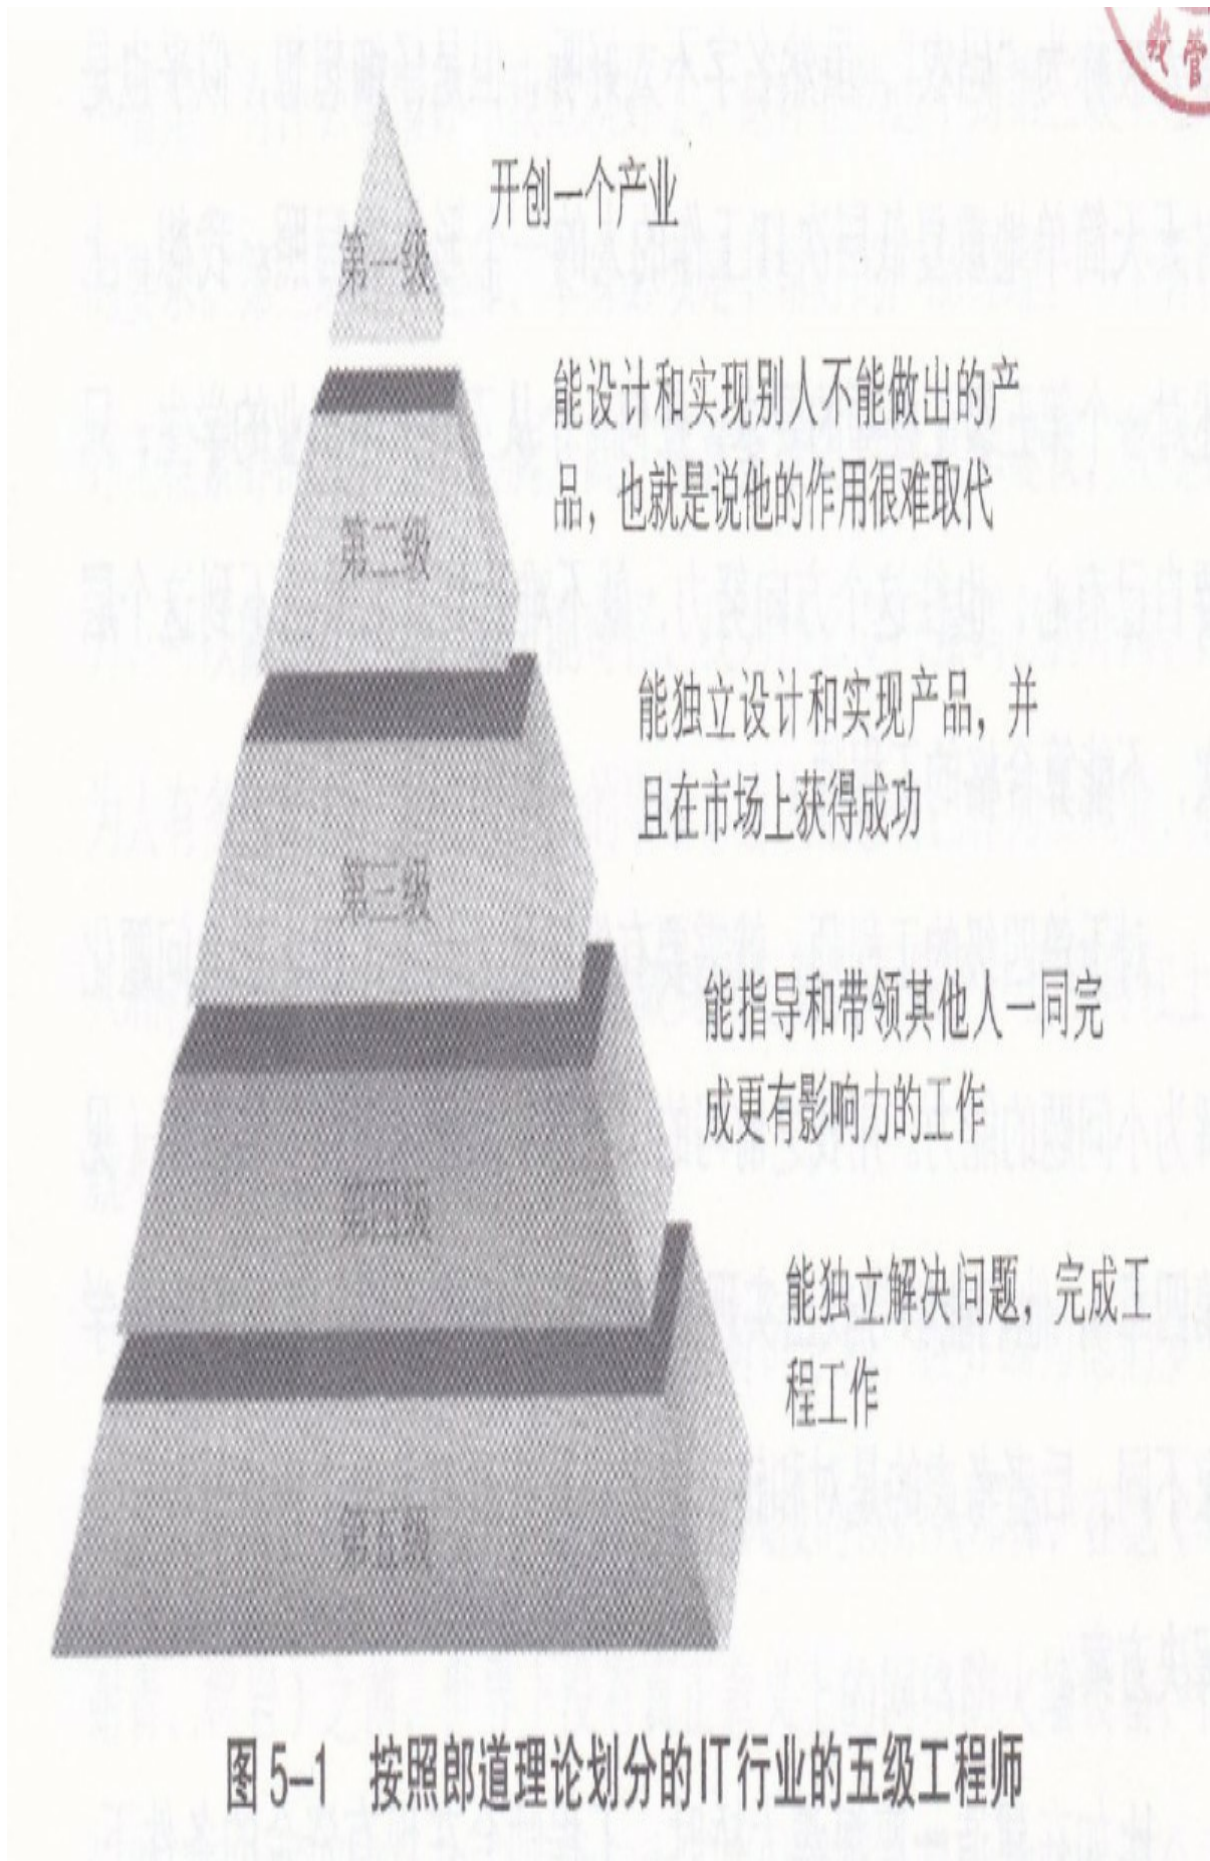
开创一个产业

第一级

能设计和实现别人不能做出的产品，也就是说他的作用很难取代

第二级

能独立设计和实现产品，并且在市场上获得成功

第三级

能指导和带领其他人一同完成更有影响力的工作

第四级

能独立解决问题，完成工程工作

第五级

图 5–1　按照郎道理论划分的IT行业的五级工程师